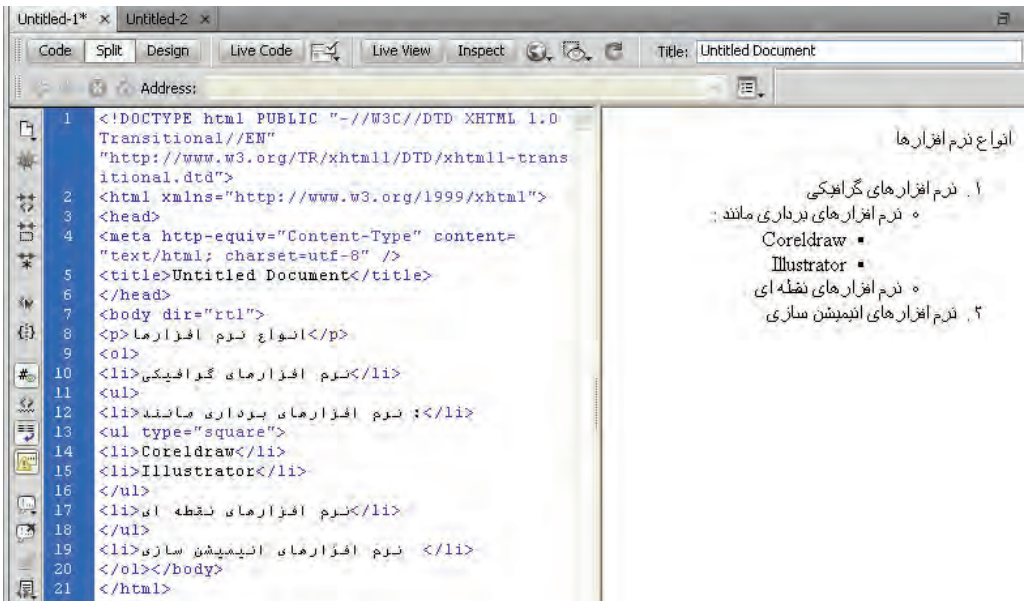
Untitled-1* × Untitled-2 ×

Code Split Design Live Code Live View Inspect Title: Untitled Document

Address:

1 <!DOCTYPE html PUBLIC "-//W3C//DTD XHTML 1.0 Transitional//EN" "http://www.w3.org/TR/xhtml1/DTD/xhtml1-transitional.dtd">
2 <html xmlns="http://www.w3.org/1999/xhtml">
3 <head>
4 <meta http-equiv="Content-Type" content="text/html; charset=utf-8" />
5 <title>Untitled Document</title>
6 </head>
7 <body dir="rtl">
8 <p>انواع نرم افزارها</p>
9 <ol>
10 <li>نرم افزارهای گرافیکی</li>
11 <ul>
12 <li>نرم افزارهای برداری مانند :</li>
13 <ul type="square">
14 <li>Coreldraw</li>
15 <li>Illustrator</li>
16 </ul>
17 <li>نرم افزارهای نقطه ای</li>
18 </ul>
19 <li>نرم افزارهای انیمیشن سازی </li>
20 </ol></body>
21 </html>

انواع نرم افزارها

۱. نرم افزارهای گرافیکی
◦ نرم افزارهای برداری مانند :
▪ Coreldraw
▪ Illustrator
◦ نرم افزارهای نقطه ای
۲. نرم افزارهای انیمیشن سازی